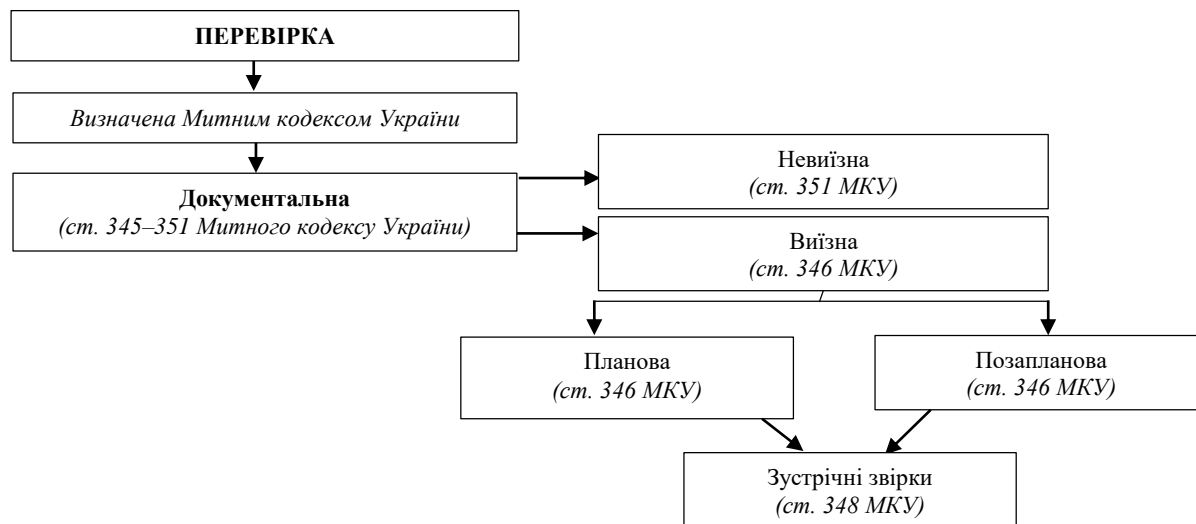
ПЕРЕВІРКА

*Визначена Митним кодексом України*

**Документальна**
*(ст. 345–351 Митного кодексу України)*

Невиїзна
*(ст. 351 МКУ)*

Виїзна
*(ст. 346 МКУ)*

Планова
*(ст. 346 МКУ)*

Позапланова
*(ст. 346 МКУ)*

Зустрічні звірки
*(ст. 348 МКУ)*